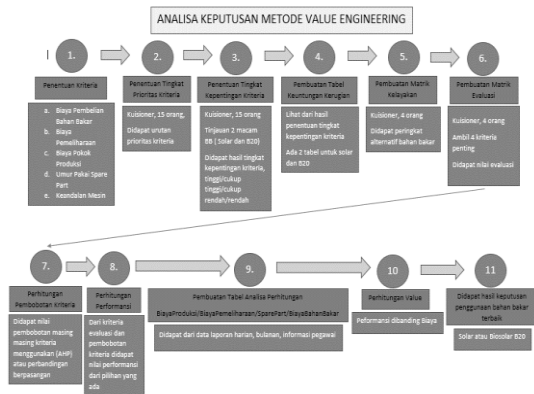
ANALISA KEPUTUSAN METODE VALUE ENGINEERING

1.

Penentuan Kriteria

a. Biaya Pembelian Bahan Bakar
b. Biaya Pemeliharaan
c. Biaya Pokok Produksi
d. Umur Pakai Spare Part
e. Keandalan Mesin

2.

Penentuan Tingkat Prioritas Kriteria

Kuisioner, 15 orang.

Didapat urutan prioritas kriteria

3.

Penentuan Tingkat Kepentingan Kriteria

Kuisioner, 15 orang

Tinjauan 2 macam BB ( Solar dan B20)

Didapat hasil tingkat kepentingan kriteria, tinggi/cukup tinggi/cukup rendah/rendah

4.

Pembuatan Tabel Keuntungan Kerugian

Lihat dari hasil penentuan tingkat kepentingan kriteria

Ada 2 tabel untuk solar dan B20

5.

Pembuatan Matrik Kelayakan

Kuisioner, 4 orang

Didapat peringkat alternatif bahan bakar

6.

Pembuatan Matrik Evaluasi

Kuisioner, 4 orang

Ambil 4 kriteria penting

Didapat nilai evaluasi

7.

Perhitungan Pembobotan Kriteria

Didapat nilai pembobotan masing masing kriteria menggunakan (AHP) atau perbandingan berpasangan

8.

Perhitungan Performansi

Dari kriteria evaluasi dan pembobotan kriteria didapat nilai performansi dari pilihan yang ada

9.

Pembuatan Tabel Analisa Perhitungan

BiayaProduksi/BiayaPemeliharaan/SparePart/BiayaBahanBakar

Didapat dari data laporan harian, bulanan, informasi pegawai

10

Perhitungan Value

Peformansi dibanding Biaya

11

Didapat hasil keputusan penggunaan bahan bakar terbaik

Solar atau Biosolar B20